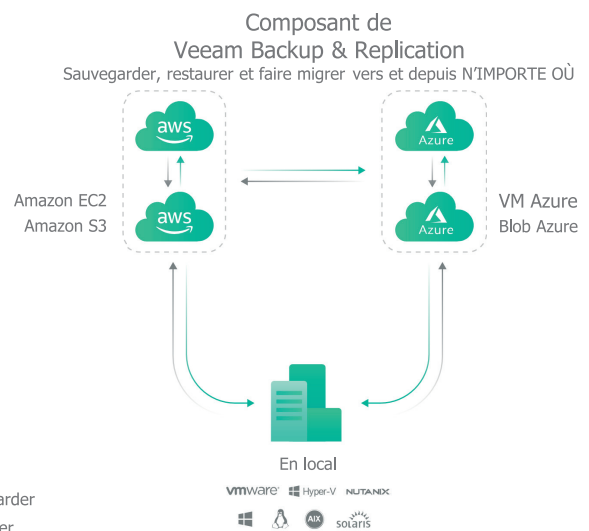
Composant de
Veeam Backup & Replication
Sauvegarder, restaurer et faire migrer vers et depuis N'IMPORTE OÙ

aws
aws
Amazon EC2
Amazon S3

Azure
Azure
VM Azure
Blob Azure

En local

vmware Hyper-V NUTANIX

AIX solaris

arder
er